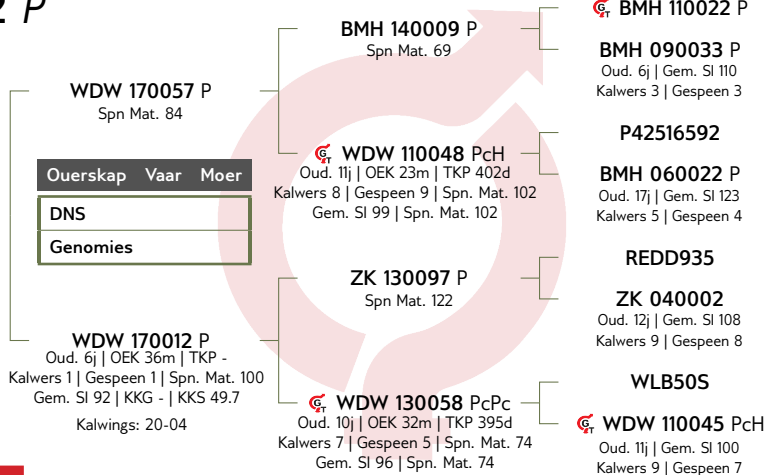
2 P

BMH 110022 P

BMH 140009 P
Spn Mat. 69

BMH 090033 P
Oud. 6j | Gem. SI 110
Kalwers 3 | Gespeen 3

WDW 170057 P
Spn Mat. 84

P42516592

WDW 110048 PcH
Oud. 11j | OEK 23m | TKP 402d
Kalwers 8 | Gespeen 9 | Spn. Mat. 102
Gem. SI 99 | Spn. Mat. 102

BMH 060022 P
Oud. 17j | Gem. SI 123
Kalwers 5 | Gespeen 4

| Ouerskap | Vaar | Moer |
|---|---|---|
| DNS | | |
| Genomies | | |

REDD935

ZK 130097 P
Spn Mat. 122

ZK 040002
Oud. 12j | Gem. SI 108
Kalwers 9 | Gespeen 8

WDW 170012 P
Oud. 6j | OEK 36m | TKP -
Kalwers 1 | Gespeen 1 | Spn. Mat. 100
Gem. SI 92 | KKG - | KKS 49.7

Kalwings: 20-04

WLB50S

WDW 130058 PcPc
Oud. 10j | OEK 32m | TKP 395d
Kalwers 7 | Gespeen 5 | Spn. Mat. 74
Gem. SI 96 | Spn. Mat. 74

WDW 110045 PcH
Oud. 11j | Gem. SI 100
Kalwers 9 | Gespeen 7